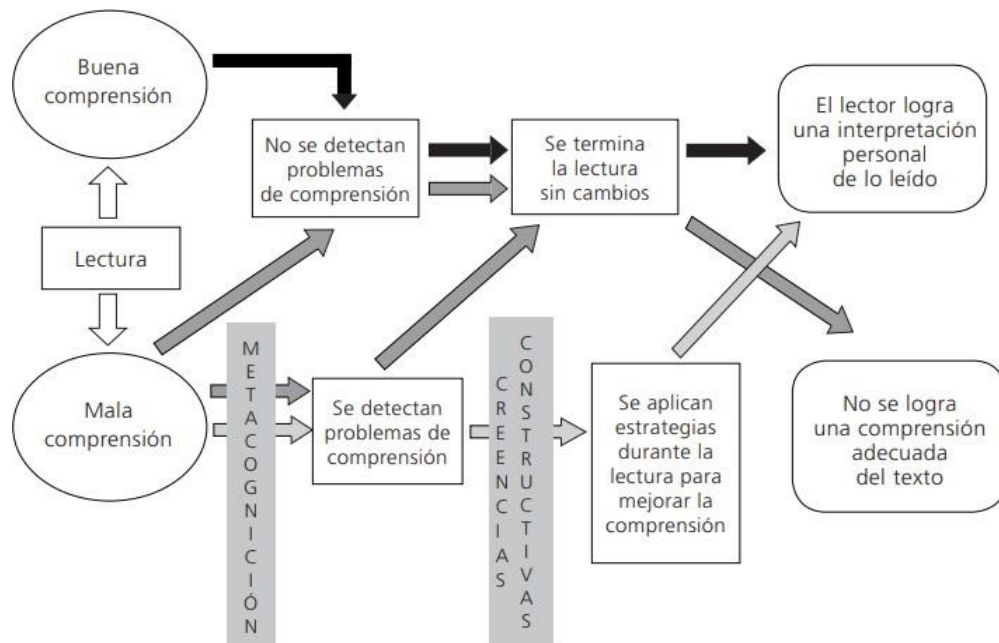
Buena comprensión

No se detectan problemas de comprensión

Se termina la lectura sin cambios

El lector logra una interpretación personal de lo leído

Lectura

Mala comprensión

METACOGNICIÓN

Se detectan problemas de comprensión

CREENCIAS

CONSTRUCTIVAS

Se aplican estrategias durante la lectura para mejorar la comprensión

No se logra una comprensión adecuada del texto